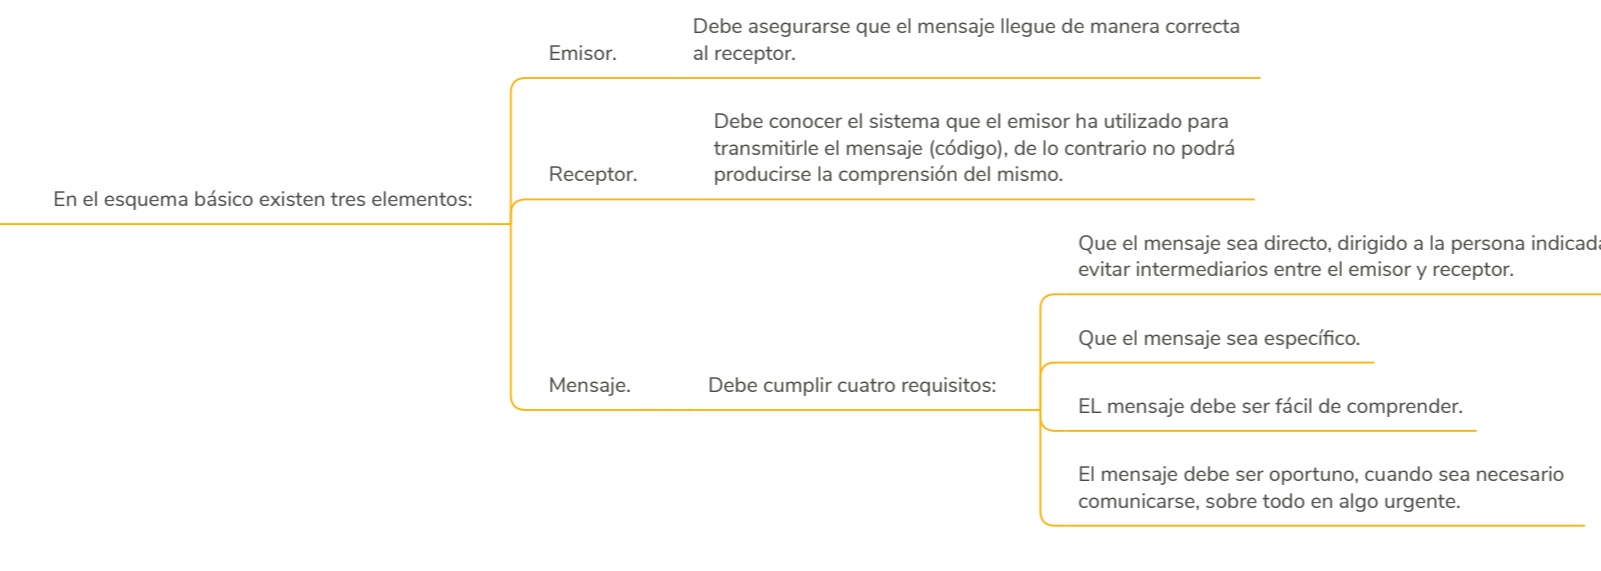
En el esquema básico existen tres elementos:

Emisor.

Debe asegurarse que el mensaje llegue de manera correcta al receptor.

Receptor.

Debe conocer el sistema que el emisor ha utilizado para transmitirle el mensaje (código), de lo contrario no podrá producirse la comprensión del mismo.

Mensaje.

Debe cumplir cuatro requisitos:

Que el mensaje sea directo, dirigido a la persona indicad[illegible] evitar intermediarios entre el emisor y receptor.

Que el mensaje sea específico.

EL mensaje debe ser fácil de comprender.

El mensaje debe ser oportuno, cuando sea necesario comunicarse, sobre todo en algo urgente.